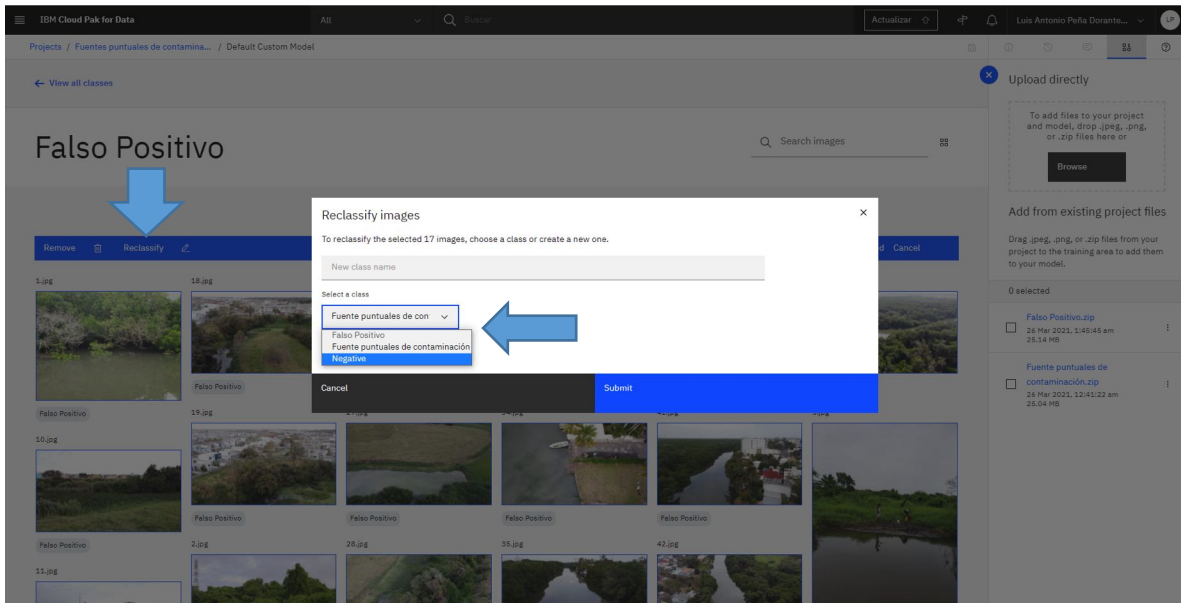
IBM Cloud Pak for Data

All

Buscar

Actualizar

Luis Antonio Peña Dorante...

LP

Projects / Fuentes puntuales de contamina... / Default Custom Model

← View all classes

Falso Positivo

Search images

Remove

Reclassify

d Cancel

1.jpg

18.jpg

Falso Positivo

Falso Positivo

19.jpg

10.jpg

Falso Positivo

Falso Positivo

Falso Positivo

Falso Positivo

Falso Positivo

2.jpg

28.jpg

35.jpg

42.jpg

11.jpg

Reclassify images

To reclassify the selected 17 images, choose a class or create a new one.

New class name

Select a class

Fuente puntuales de con

Falso Positivo

Fuente puntuales de contaminación

Negative

Cancel

Submit

Upload directly

To add files to your project and model, drop .jpeg, .png, or .zip files here or

Browse

Add from existing project files

Drag .jpeg, .png, or .zip files from your project to the training area to add them to your model.

0 selected

Falso Positivo.zip
26 Mar 2021, 1:45:45 am
25.14 MB

Fuente puntuales de contaminación.zip
26 Mar 2021, 12:41:22 am
25.04 MB